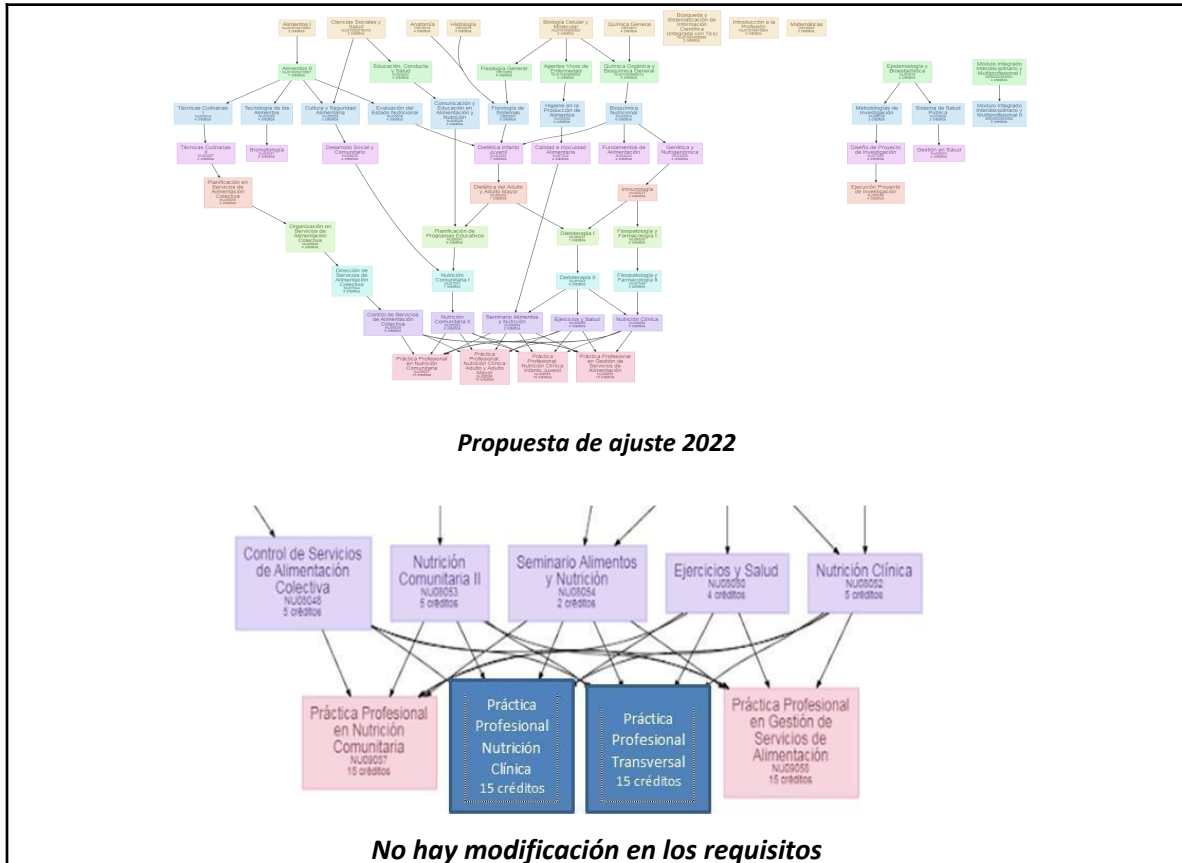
Alimentos I

Ciencias Sociales y Salud

Anatomía

Histología

Biología Celular y Molecular

Química General

Búsqueda y Sistematización de Información Científica (Integrado con Tics)

Introducción a la Profesión

Matemáticas

Alimentos II

Educación, Conducta y Salud

Fisiología General

Agentes Vivos de Enfermedad

Química Orgánica y Bioquímica General

Epidemiología y Bioestadística

Modulo Integrado Interdisciplinario y Multiprofesional I

Técnicas Culinarias I

Tecnología de los Alimentos

Cultura y Seguridad Alimentaria

Evaluación del Estado Nutricional

Comunicación y Educación en Alimentación y Nutrición

Fisiología de Sistemas

Higiene en la Producción de Alimentos

Bioquímica Nutricional

Metodologías de Investigación

Sistema de Salud Pública

Modulo Integrado Interdisciplinario y Multiprofesional II

Técnicas Culinarias II

Bromatología

Desarrollo Social y Comunitario

Dietética Infanto Juvenil

Calidad e Inocuidad Alimentaria

Fundamentos de Alimentación

Genética y Nutrigenómica

Diseño de Proyecto de Investigación

Gestión en Salud

Planificación en Servicios de Alimentación Colectiva

Dietética del Adulto y Adulto Mayor

Inmunología

Ejecución Proyecto de Investigación

Organización en Servicios de Alimentación Colectiva

Planificación de Programas Educativos

Dietoterapia I

Fisiopatología y Farmacología I

Dirección de Servicios de Alimentación Colectiva

Nutrición Comunitaria I

Dietoterapia II

Fisiopatología y Farmacología II

Control de Servicios de Alimentación Colectiva

Nutrición Comunitaria II

Seminario Alimentos y Nutrición

Ejercicios y Salud

Nutrición Clínica

Práctica Profesional en Nutrición Comunitaria

Práctica Profesional Nutrición Clínica Adulto y Adulto Mayor

Práctica Profesional Nutrición Clínica Infanto Juvenil

Práctica Profesional en Gestión de Servicios de Alimentación

Propuesta de ajuste 2022

Control de Servicios de Alimentación Colectiva
NU08048
5 créditos

Nutrición Comunitaria II
NU08053
5 créditos

Seminario Alimentos y Nutrición
NU08054
2 créditos

Ejercicios y Salud
NU08050
4 créditos

Nutrición Clínica
NU08052
5 créditos

Práctica Profesional en Nutrición Comunitaria
NU09057
15 créditos

Práctica Profesional Nutrición Clínica
15 créditos

Práctica Profesional Transversal
15 créditos

Práctica Profesional en Gestión de Servicios de Alimentación
NU09058
15 créditos

No hay modificación en los requisitos